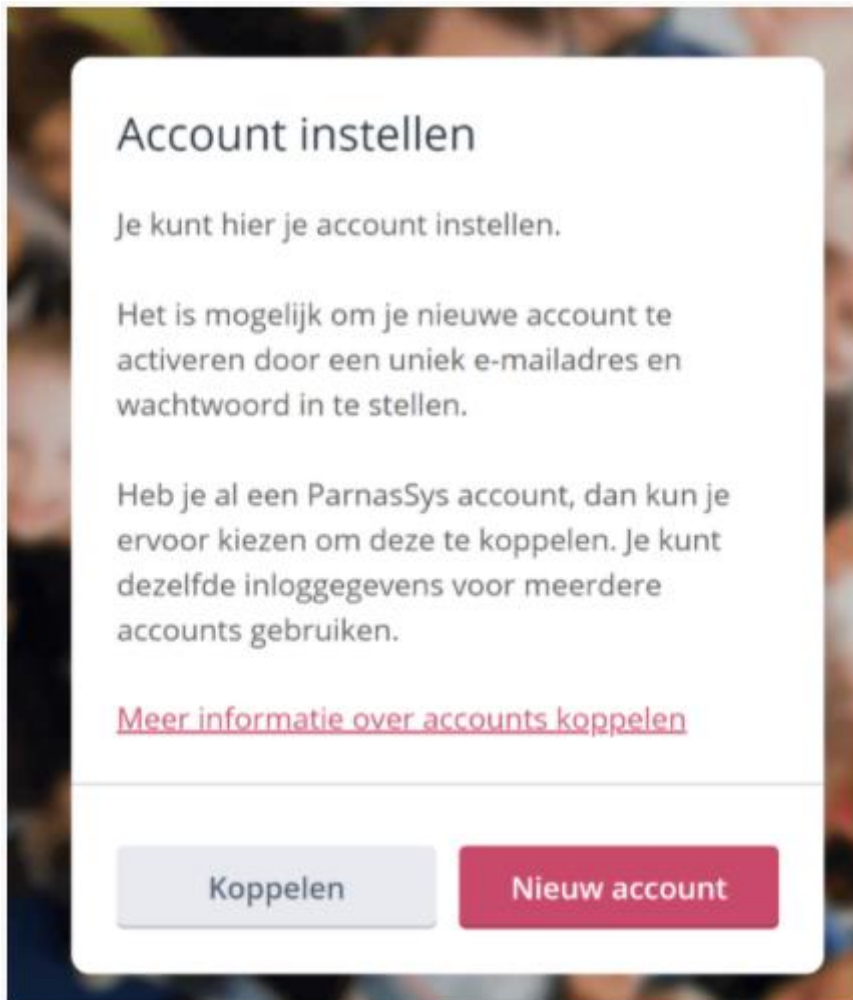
Account instellen

Je kunt hier je account instellen.

Het is mogelijk om je nieuwe account te activeren door een uniek e-mailadres en wachtwoord in te stellen.

Heb je al een ParnasSys account, dan kun je ervoor kiezen om deze te koppelen. Je kunt dezelfde inloggegevens voor meerdere accounts gebruiken.

Meer informatie over accounts koppelen

Koppelen

Nieuw account